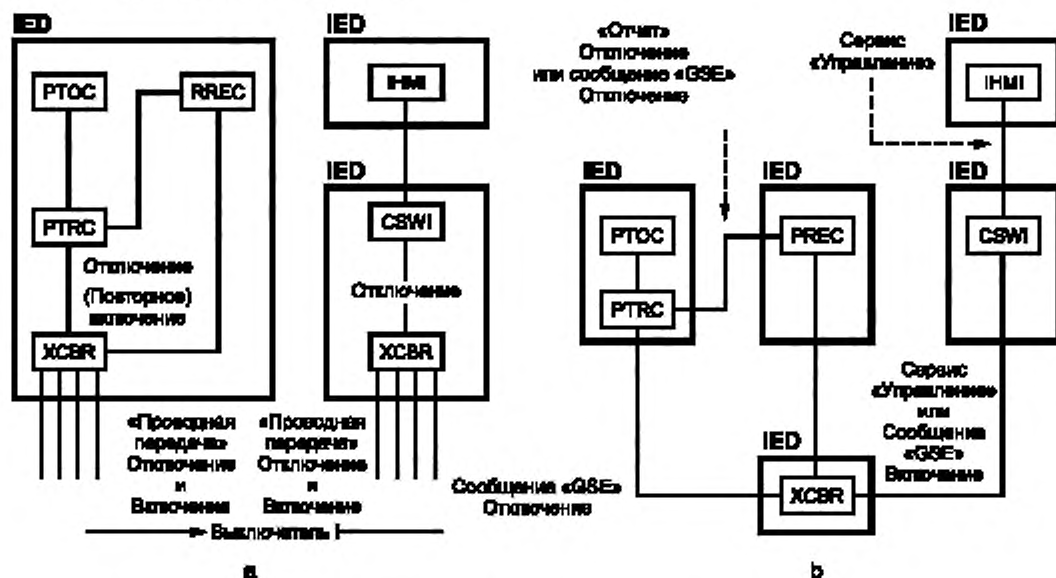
IED

PTOC

RREC

PTRC

Отключение

(Повторное) включение

XCBR

IED

IHMI

IED

CSWI

Отключение

XCBR

«Проводная передача» Отключение и Включение

«Проводная передача» Отключение и Включение

Выключатель I

a

«Отчет» Отключение или сообщение «GSE» Отключение

Сервис «Управление»

IED

IHMI

IED

PTOC

PTRC

IED

PREC

IED

CSWI

Сервис «Управление» или Сообщения «GSE» Включение

IED

XCBR

Сообщения «GSE» Отключения

b